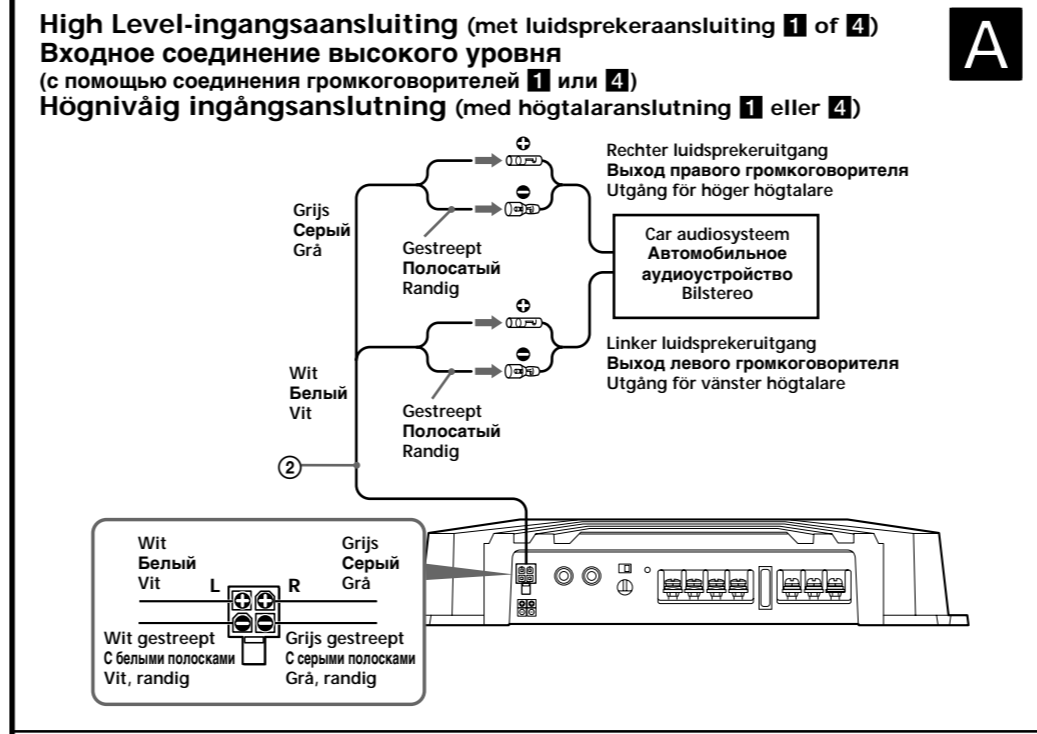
High Level-ingangsaansluiting (met luidsprekeraansluiting 1 of 4)
Входное соединение высокого уровня
(с помощью соединения громкоговорителей 1 или 4)
Högnivåig ingångsanslutning (med högtalaranslutning 1 eller 4)

A

Rechter luidsprekeruitgang
Выход правого громкоговорителя
Utgång för höger högtalare

Grijs
Серый
Grå

Gestreept
Полосатый
Randig

Car audiosysteem
Автомобильное аудиоустройство
Bilstereo

Linker luidsprekeruitgang
Выход левого громкоговорителя
Utgång för vänster högtalare

Wit
Белый
Vit

Gestreept
Полосатый
Randig

2

Wit
Белый
Vit

L

R

Grijs
Серый
Grå

Wit gestreept
С белыми полосками
Vit, randig

Grijs gestreept
С серыми полосками
Grå, randig